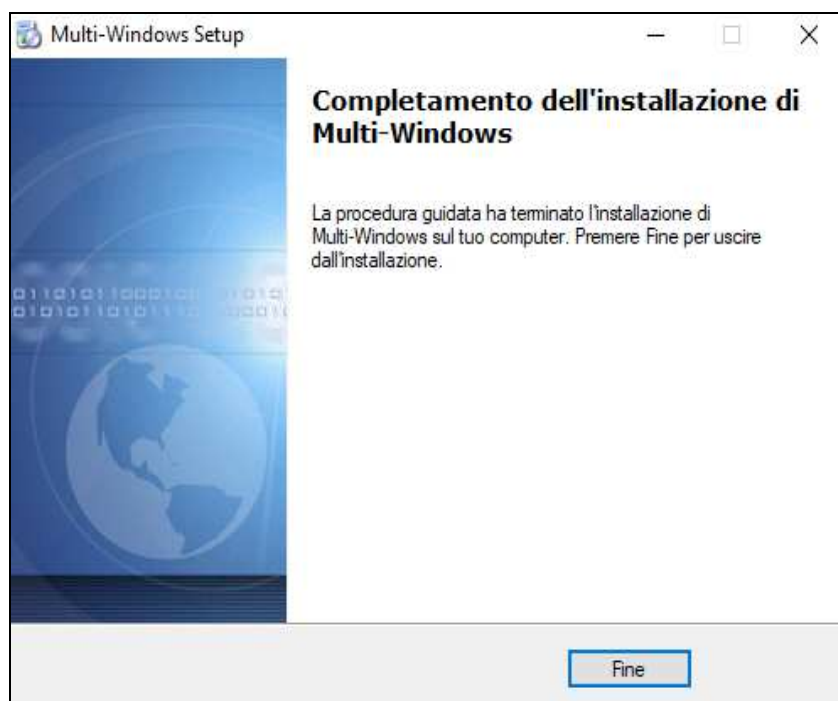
Multi-Windows Setup

Completamento dell'installazione di Multi-Windows

La procedura guidata ha terminato l'installazione di Multi-Windows sul tuo computer. Premere Fine per uscire dall'installazione.

Fine